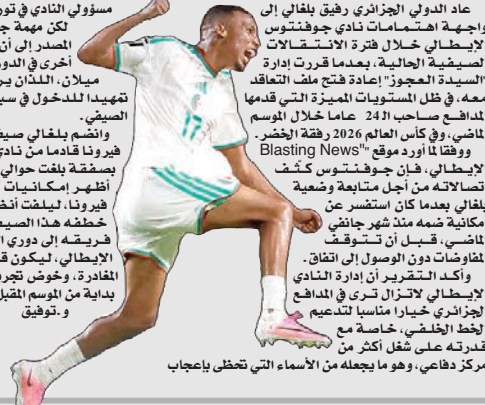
عاد الدولي الجزائري رفيق بلغالي إلى واجهة اهتمامات نادي جوفنتوس الإيطالي خلال فترة الانتقالات الصيفية الحالية، بعدما قررت إدارة "السيدة العجوز" إعادة فتح ملف التعاقد معه، في ظل المستويات المميزة التي قدمها المدافع صاحب الـ24 عاما خلال الموسم الماضي، وفي كأس العالم 2026 رفقة الخضر.

ووفقا لما أورده موقع "Blasting News" الإيطالي، فإن جوفنتوس كثف اتصالاته من أجل متابعة وضعية بلغالي بعدما كان استفسر عن إمكانية ضمه منذ شهر جانفي الماضي، قبل أن تتوقف المفاوضات دون الوصول إلى اتفاق.

وأكد التقرير أن إدارة النادي الإيطالي لا تزال ترى في المدافع الجزائري خيارا مناسبا لتدعيم الخط الخلفي، خاصة مع قدرته على شغل أكثر من مركز دفاعي، وهو ما يجعله من الأسماء التي تحظى بإعجاب

مسؤولي النادي في تو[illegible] لكن مهمة ج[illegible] المصدر إلى أن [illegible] أخرى في الدو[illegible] ميلان، اللذان ير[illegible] تمهيدا للدخول في سب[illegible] الصيفي.

وانضم بلغالي صيف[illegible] فيرونا قادما من نادي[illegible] بصفقة بلغت حوالي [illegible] أظهر إمكانيات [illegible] فيرونا، ليلفت أنظ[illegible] خطفه هذا الصيف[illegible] فريقه إلى دوري ا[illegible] الإيطالي. ليكون ق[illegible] المغادرة، وخوض تجر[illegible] بداية من الموسم المقبل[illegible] و.توفيق

17